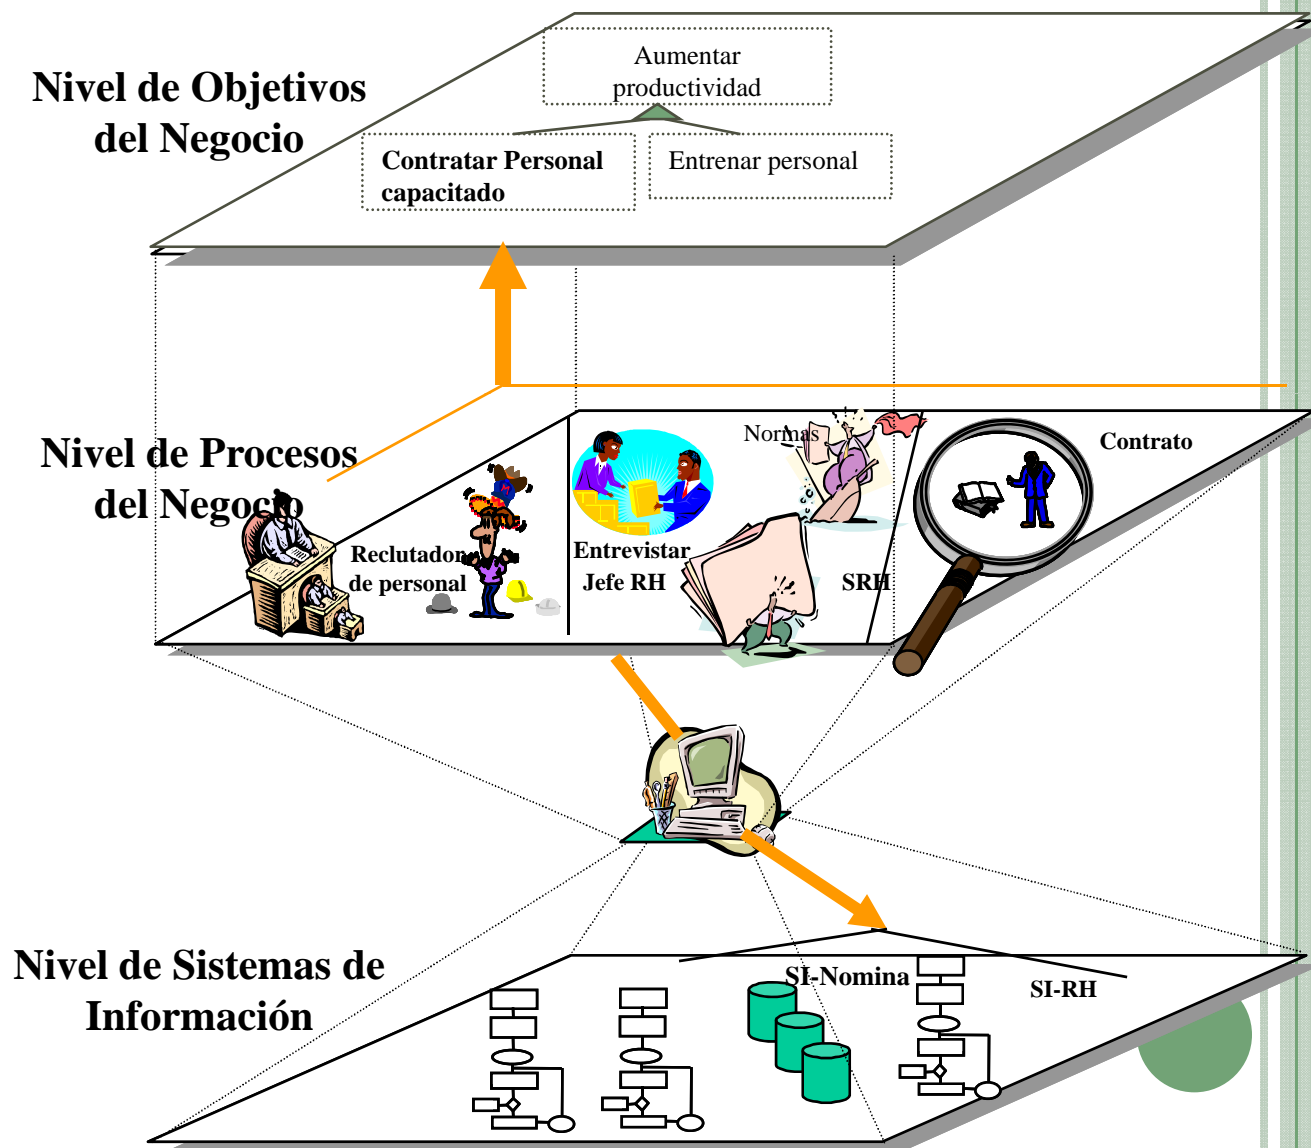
Nivel de Objetivos del Negocio

Aumentar productividad

Contratar Personal capacitado

Entrenar personal

Nivel de Procesos del Negocio

Normas

Contrato

Reclutador de personal

Entrevistar Jefe RH

SRH

Nivel de Sistemas de Información

SI-Nomina

SI-RH